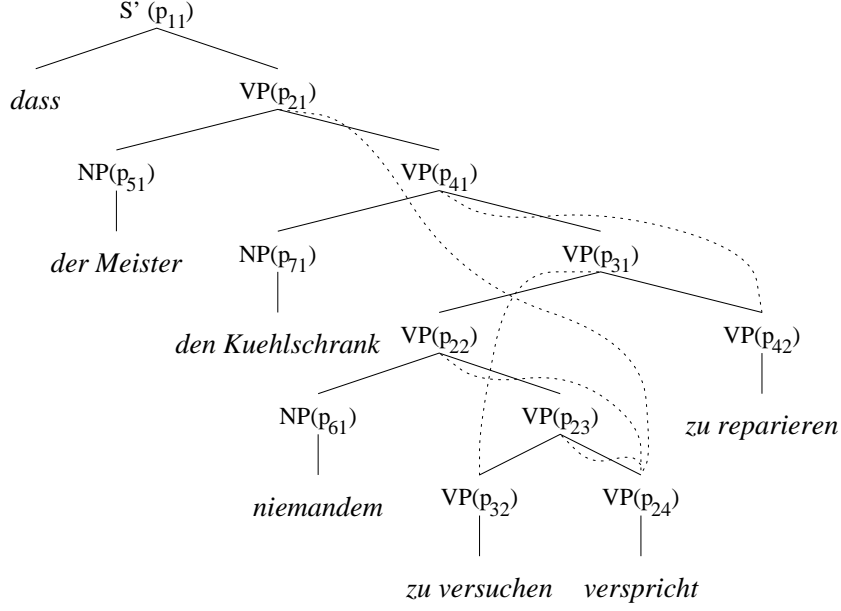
S' ($p_{11}$)

dass

VP($p_{21}$)

NP($p_{51}$)

VP($p_{41}$)

der Meister

NP($p_{71}$)

VP($p_{31}$)

den Kuehlschrank

VP($p_{22}$)

VP($p_{42}$)

NP($p_{61}$)

VP($p_{23}$)

zu reparieren

niemandem

VP($p_{32}$)

VP($p_{24}$)

zu versuchen

verspricht